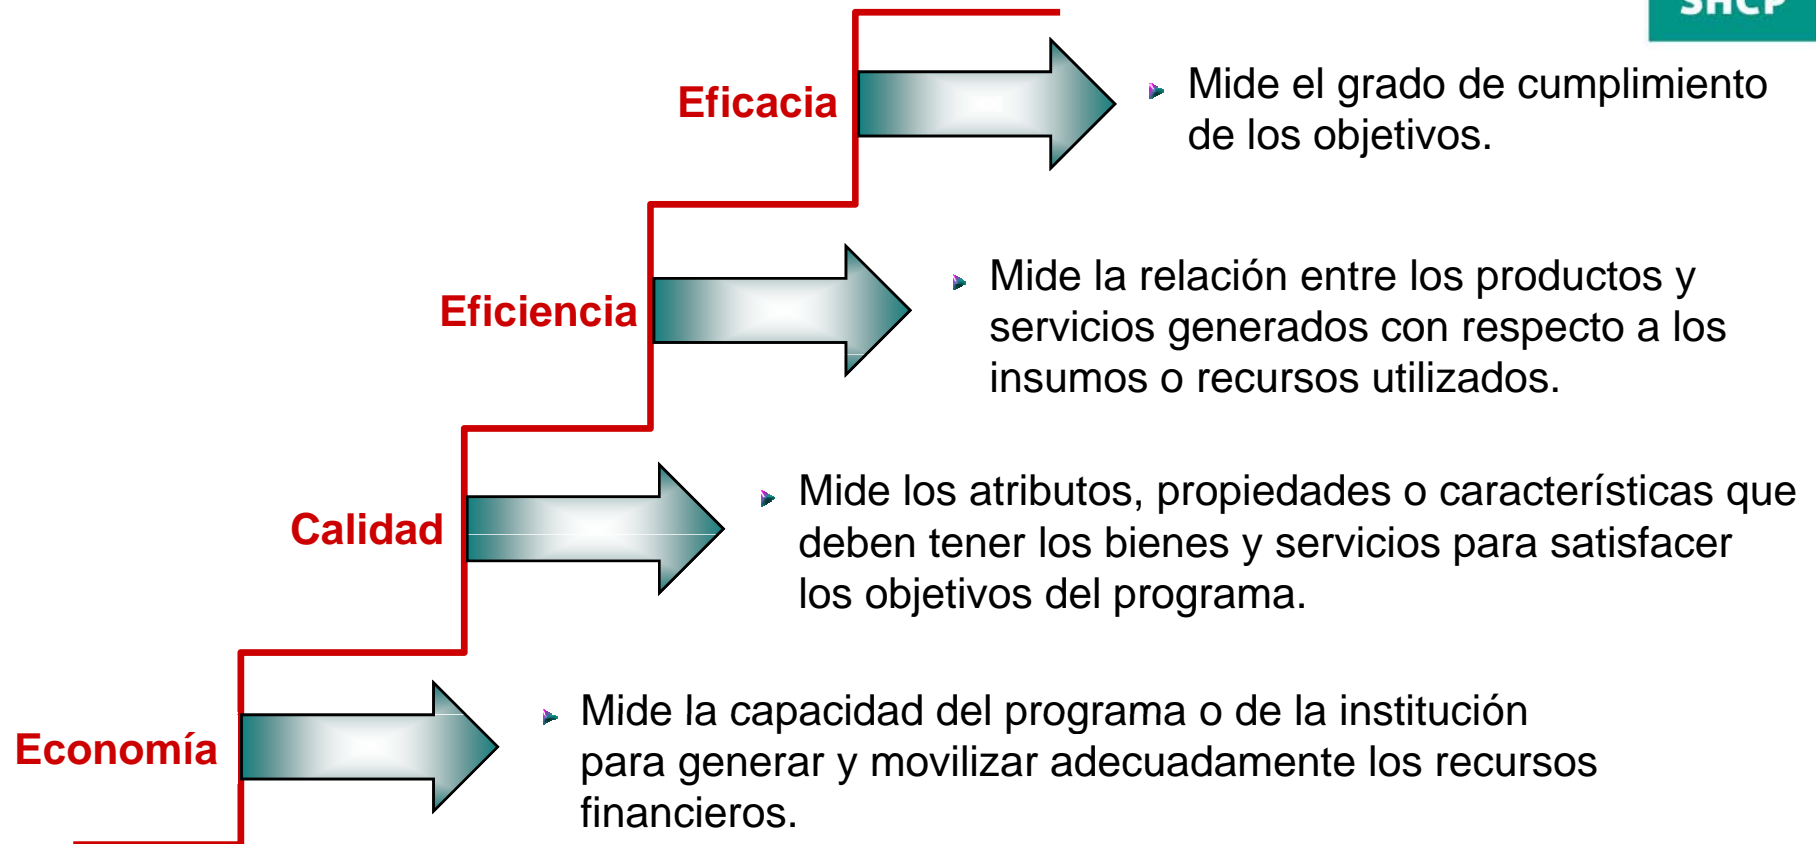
SHCP

Eficacia

Mide el grado de cumplimiento de los objetivos.

Eficiencia

Mide la relación entre los productos y servicios generados con respecto a los insumos o recursos utilizados.

Calidad

Mide los atributos, propiedades o características que deben tener los bienes y servicios para satisfacer los objetivos del programa.

Economía

Mide la capacidad del programa o de la institución para generar y movilizar adecuadamente los recursos financieros.